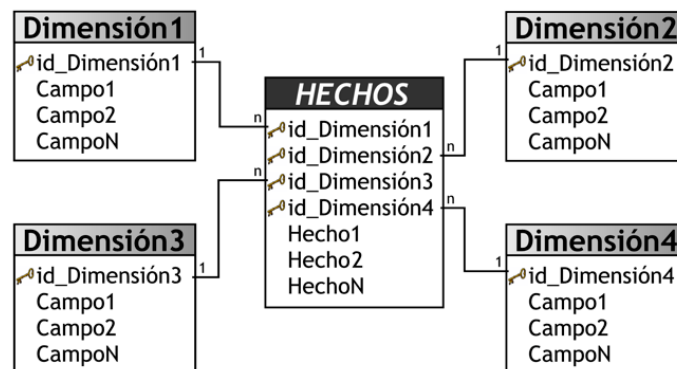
Dimensión1
id_Dimensión1
Campo1
Campo2
CampoN

1

Dimensión2
id_Dimensión2
Campo1
Campo2
CampoN

1

HECHOS
n
id_Dimensión1
id_Dimensión2
n
n
id_Dimensión3
id_Dimensión4
n
Hecho1
Hecho2
HechoN

Dimensión3
id_Dimensión3
Campo1
Campo2
CampoN

1

Dimensión4
id_Dimensión4
Campo1
Campo2
CampoN

1